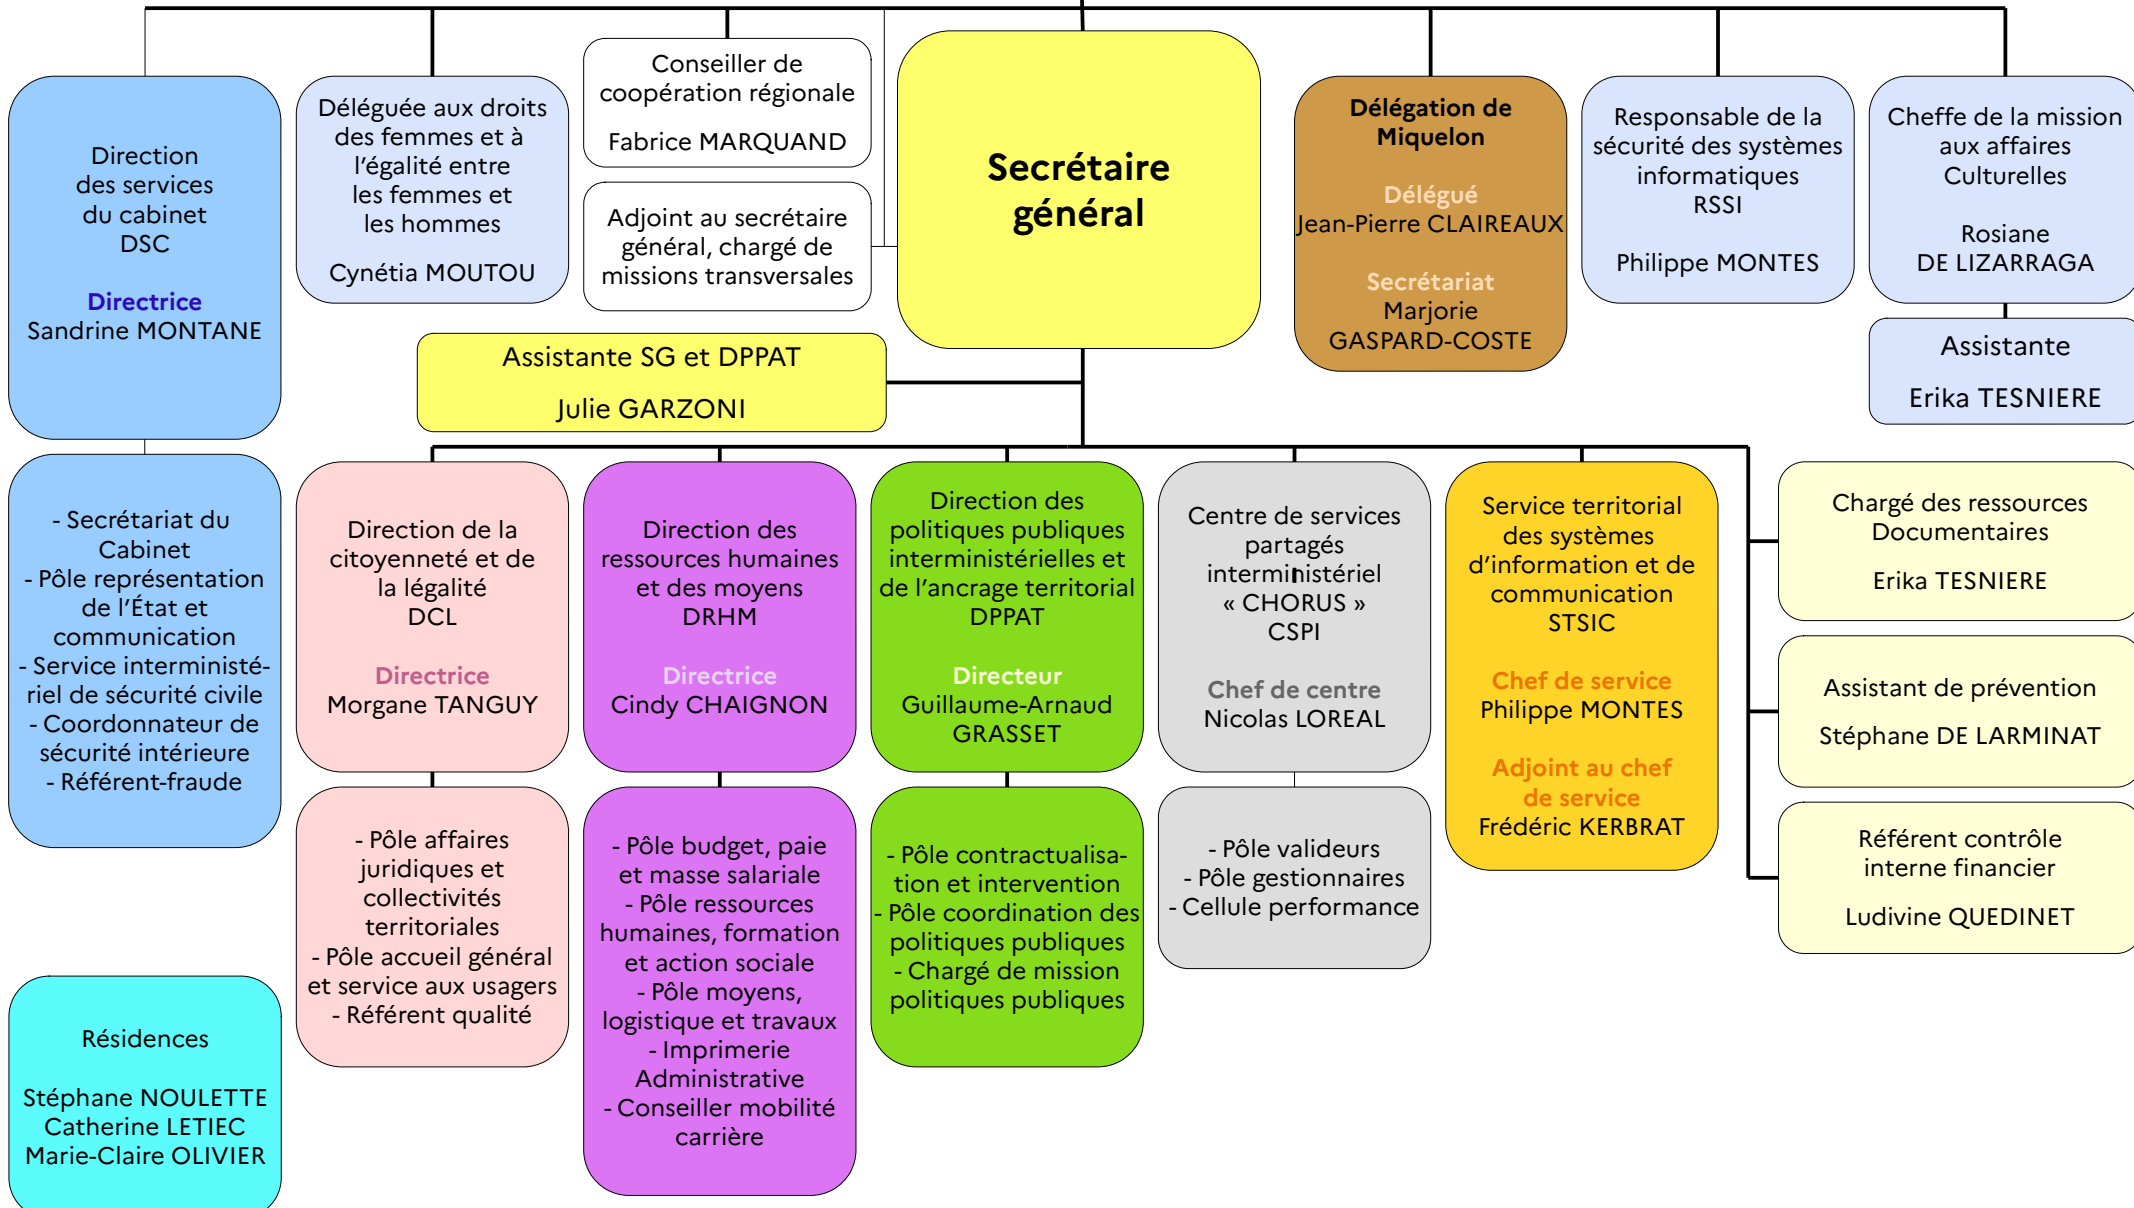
Direction des services du cabinet DSC

Directrice
Sandrine MONTANE

Déléguée aux droits des femmes et à l'égalité entre les femmes et les hommes

Cynétia MOUTOU

Conseiller de coopération régionale

Fabrice MARQUAND

Adjoint au secrétaire général, chargé de missions transversales

Secrétaire général

Délégation de Miquelon

Délégué
Jean-Pierre CLAIREAUX

Secrétariat
Marjorie GASPARD-COSTE

Responsable de la sécurité des systèmes informatiques RSSI

Philippe MONTES

Cheffe de la mission aux affaires Culturelles

Rosiane DE LIZARRAGA

Assistante

Erika TESNIERE

Assistante SG et DPPAT

Julie GARZONI

- Secrétariat du Cabinet
- Pôle représentation de l'État et communication
- Service interministériel de sécurité civile
- Coordonnateur de sécurité intérieure
- Référent-fraude

Direction de la citoyenneté et de la légalité DCL

Directrice
Morgane TANGUY

Direction des ressources humaines et des moyens DRHM

Directrice
Cindy CHAIGNON

Direction des politiques publiques interministérielles et de l'ancrage territorial DPPAT

Directeur
Guillaume-Arnaud GRASSET

Centre de services partagés interministériel « CHORUS » CSPI

Chef de centre
Nicolas LOREAL

Service territorial des systèmes d'information et de communication STSIC

Chef de service
Philippe MONTES

Adjoint au chef de service
Frédéric KERBRAT

Chargé des ressources Documentaires

Erika TESNIERE

Assistant de prévention

Stéphane DE LARMINAT

Référent contrôle interne financier

Ludivine QUEDINET

- Pôle affaires juridiques et collectivités territoriales
- Pôle accueil général et service aux usagers
- Référent qualité

- Pôle budget, paie et masse salariale
- Pôle ressources humaines, formation et action sociale
- Pôle moyens, logistique et travaux
- Imprimerie Administrative
- Conseiller mobilité carrière

- Pôle contractualisation et intervention
- Pôle coordination des politiques publiques
- Chargé de mission politiques publiques

- Pôle valideurs
- Pôle gestionnaires
- Cellule performance

Résidences

Stéphane NOULETTE
Catherine LETIEC
Marie-Claire OLIVIER